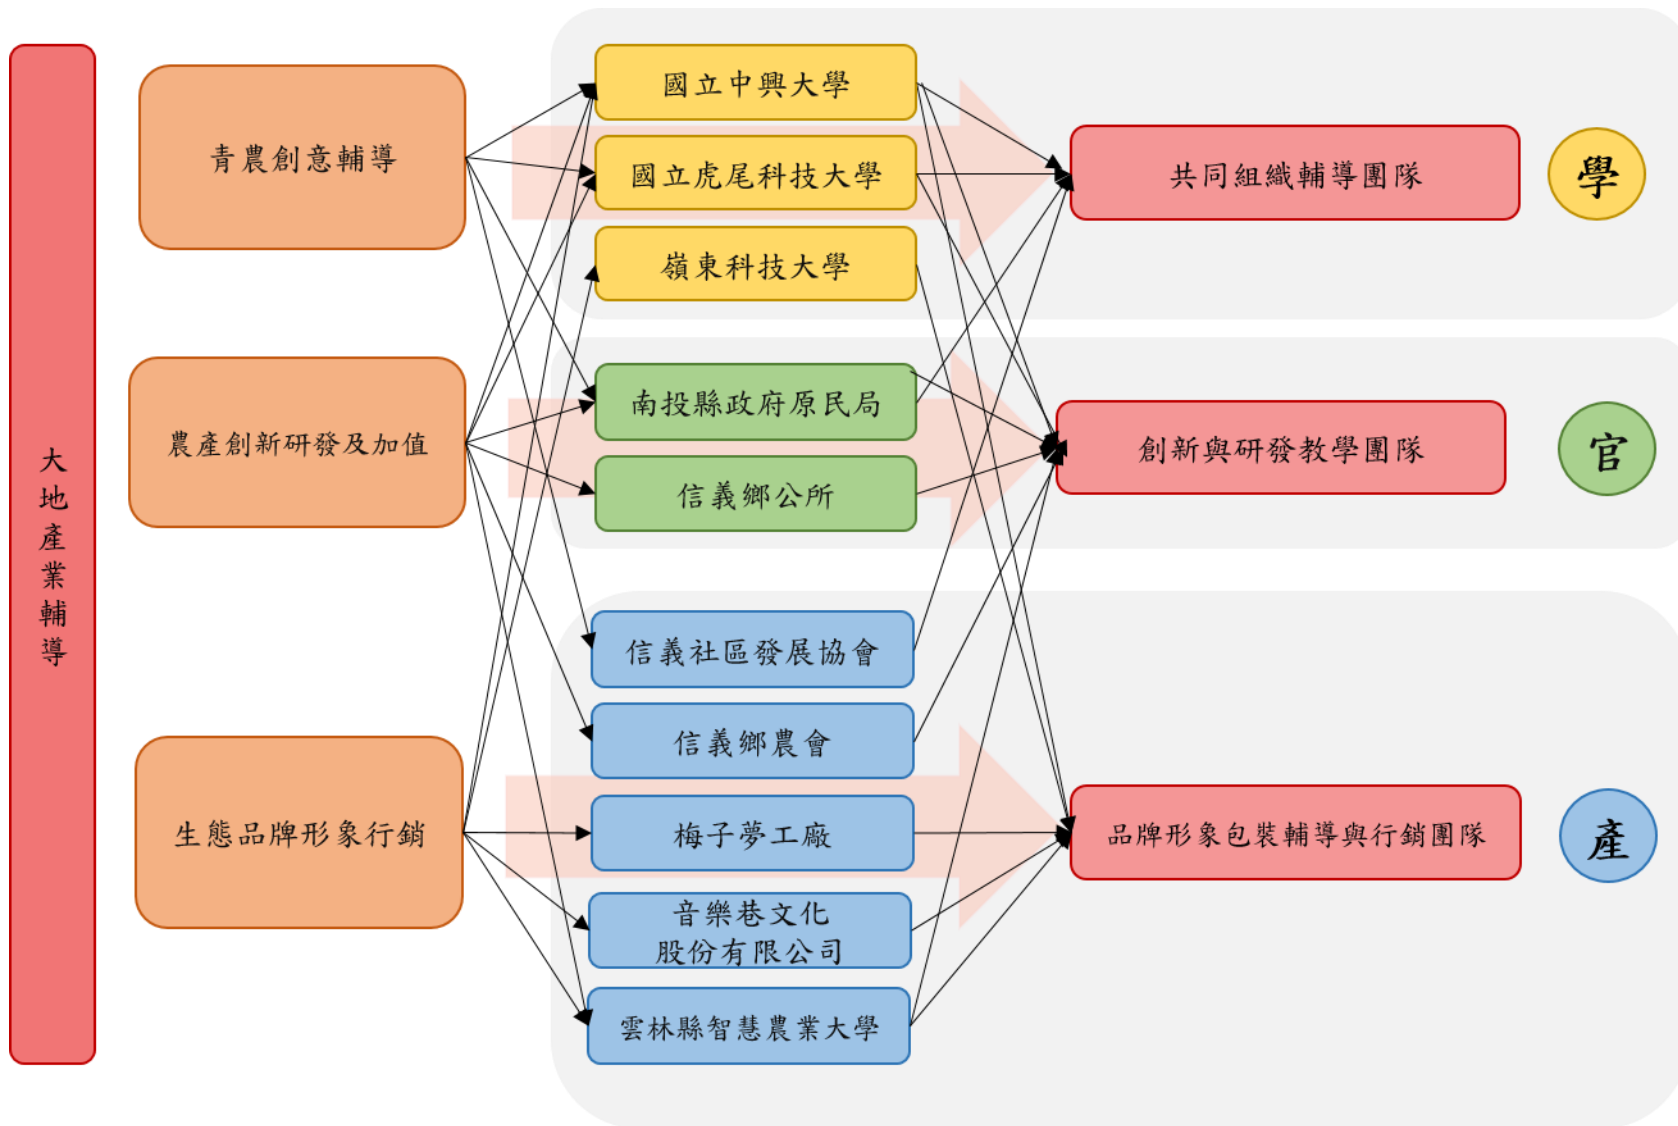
大地產業輔導

青農創意輔導

農產創新研發及加值

生態品牌形象行銷

國立中興大學

國立虎尾科技大學

嶺東科技大學

南投縣政府原民局

信義鄉公所

信義社區發展協會

信義鄉農會

梅子夢工廠

音樂巷文化股份有限公司

雲林縣智慧農業大學

共同組織輔導團隊

創新與研發教學團隊

品牌形象包裝輔導與行銷團隊

學

官

產